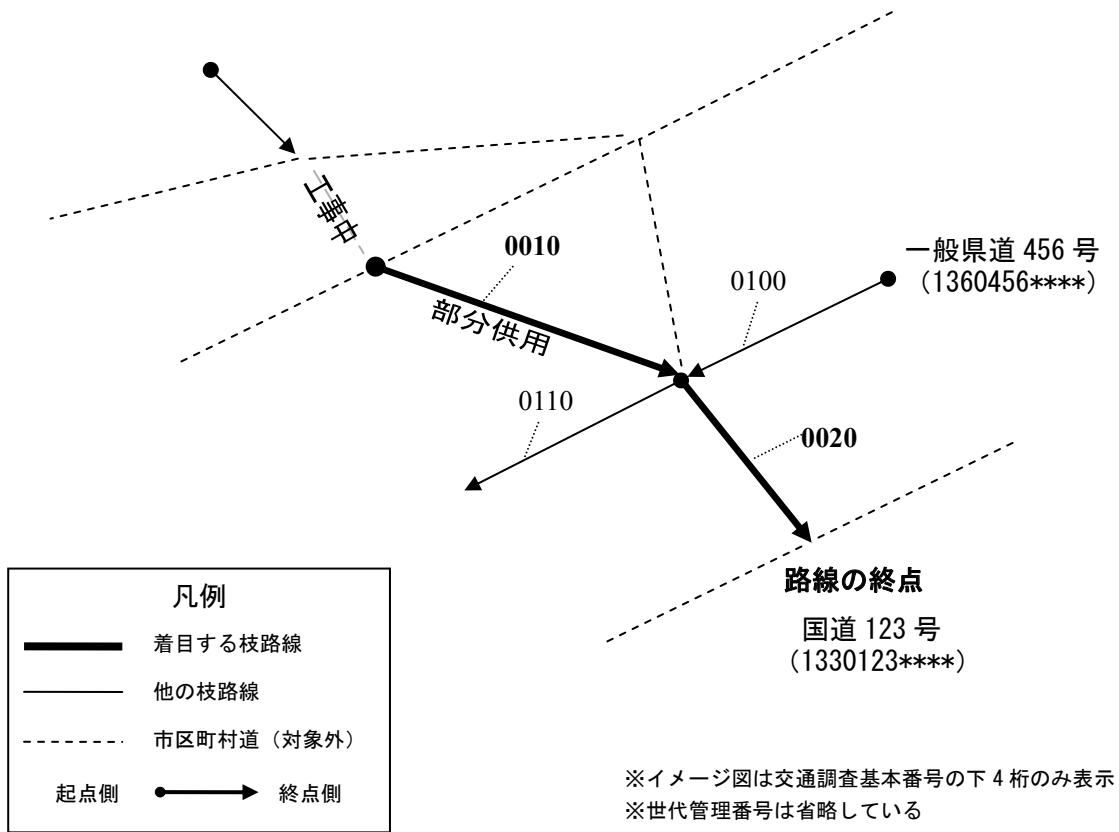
工事中

0010

部分供用

一般県道 456 号
(1360456****)

0100

0110

0020

路線の終点

国道 123 号
(1330123****)

凡例

着目する枝路線

他の枝路線

市区町村道（対象外）

起点側 終点側

※イメージ図は交通調査基本番号の下 4 桁のみ表示
※世代管理番号は省略している